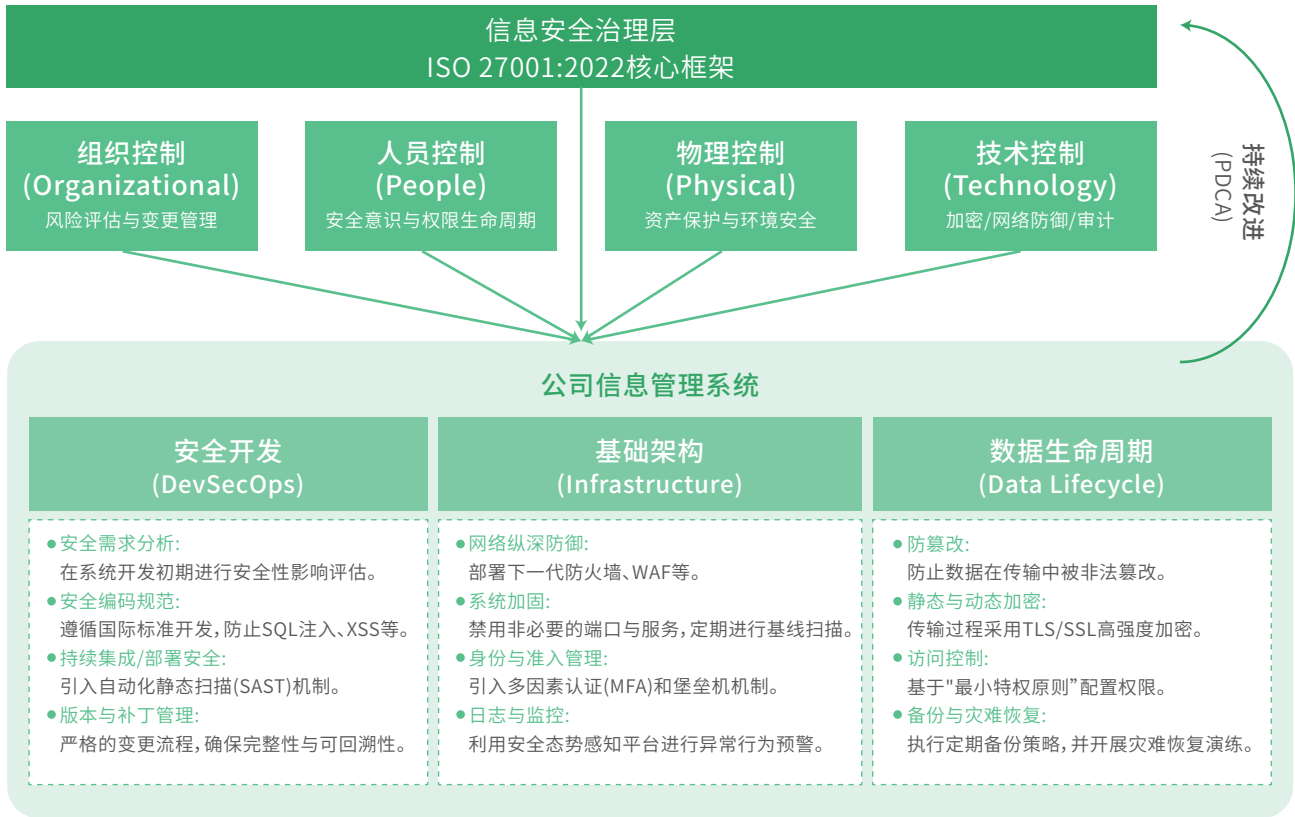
信息安全治理层
ISO 27001:2022核心框架

组织控制
(Organizational)
风险评估与变更管理

人员控制
(People)
安全意识与权限生命周期

物理控制
(Physical)
资产保护与环境安全

技术控制
(Technology)
加密/网络防御/审计

持续改进
(PDCA)

公司信息管理系统

安全开发
(DevSecOps)

●安全需求分析:
在系统开发初期进行安全性影响评估。
●安全编码规范:
遵循国际标准开发,防止SQL注入、XSS等。
●持续集成/部署安全:
引入自动化静态扫描(SAST)机制。
●版本与补丁管理:
严格的变更流程,确保完整性与可回溯性。

基础架构
(Infrastructure)

●网络纵深防御:
部署下一代防火墙、WAF等。
●系统加固:
禁用非必要的端口与服务,定期进行基线扫描。
●身份与准入管理:
引入多因素认证(MFA)和堡垒机机制。
●日志与监控:
利用安全态势感知平台进行异常行为预警。

数据生命周期
(Data Lifecycle)

●防篡改:
防止数据在传输中被非法篡改。
●静态与动态加密:
传输过程采用TLS/SSL高强度加密。
●访问控制:
基于"最小特权原则"配置权限。
●备份与灾难恢复:
执行定期备份策略,并开展灾难恢复演练。